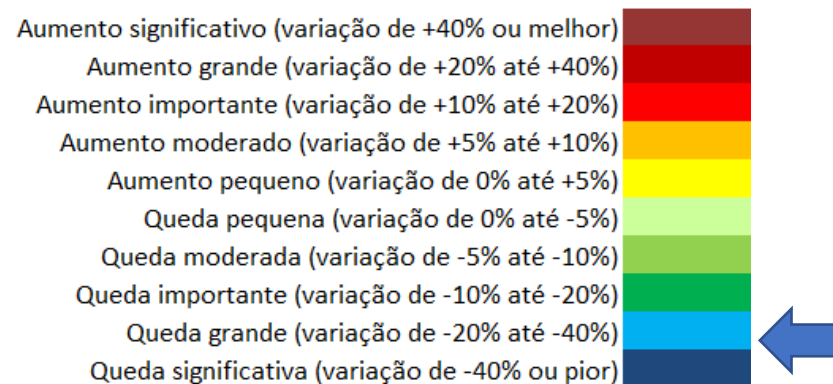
Aumento significativo (variação de +40% ou melhor)
Aumento grande (variação de +20% até +40%)
Aumento importante (variação de +10% até +20%)
Aumento moderado (variação de +5% até +10%)
Aumento pequeno (variação de 0% até +5%)
Queda pequena (variação de 0% até -5%)
Queda moderada (variação de -5% até -10%)
Queda importante (variação de -10% até -20%)
Queda grande (variação de -20% até -40%)
Queda significativa (variação de -40% ou pior)